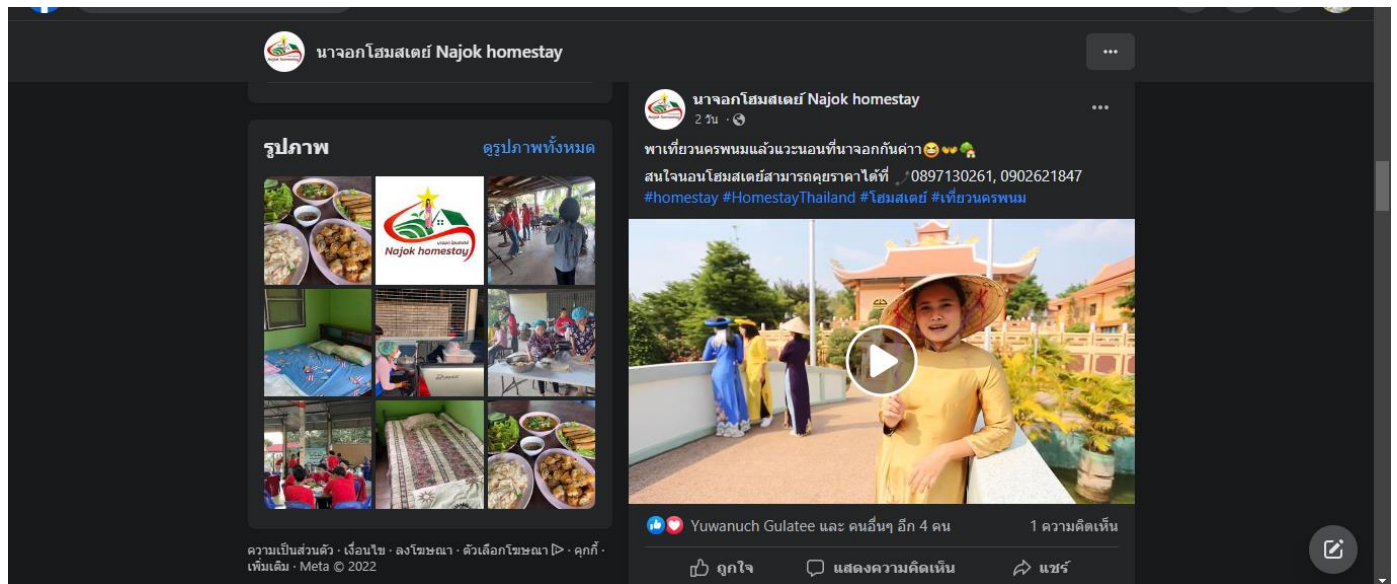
นาจอกโฮมสเตย์ Najok homestay

รูปภาพ
ดูรูปภาพทั้งหมด

Najok homestay

ความเป็นส่วนตัว · เงื่อนไข · ลงโฆษณา · ตัวเลือกโฆษณา · คุกกี้ · เพิ่มเติม · Meta © 2022

นาจอกโฮมสเตย์ Najok homestay
2 วัน ·

พาเที่ยวนครพนมแล้วแวะนอนที่นาจอกกันค่า😆👐🌳
สนใจนอนโฮมสเตย์สามารถดูราคาได้ที่ 📞0897130261, 0902621847
#homestay #HomestayThailand #โฮมสเตย์ #เที่ยวนครพนม

Yuwanuch Gulatee และ คนอื่นๆ อีก 4 คน
1 ความคิดเห็น

ถูกใจ
แสดงความคิดเห็น
แชร์